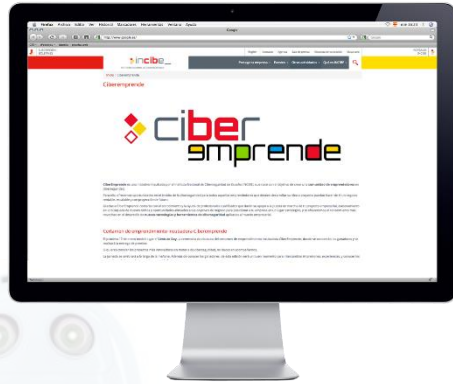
Firefox Archivo Editar Ver Historial Marcadores Herramientas Ventana Ayuda

Google

incibe

Protege tu empresa Ayuda Otros colectivos Qué es INCIBE

Ciberemprende

ciber
emprende

Convocatoria de emprendimiento: resultados Ciberemprende

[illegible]